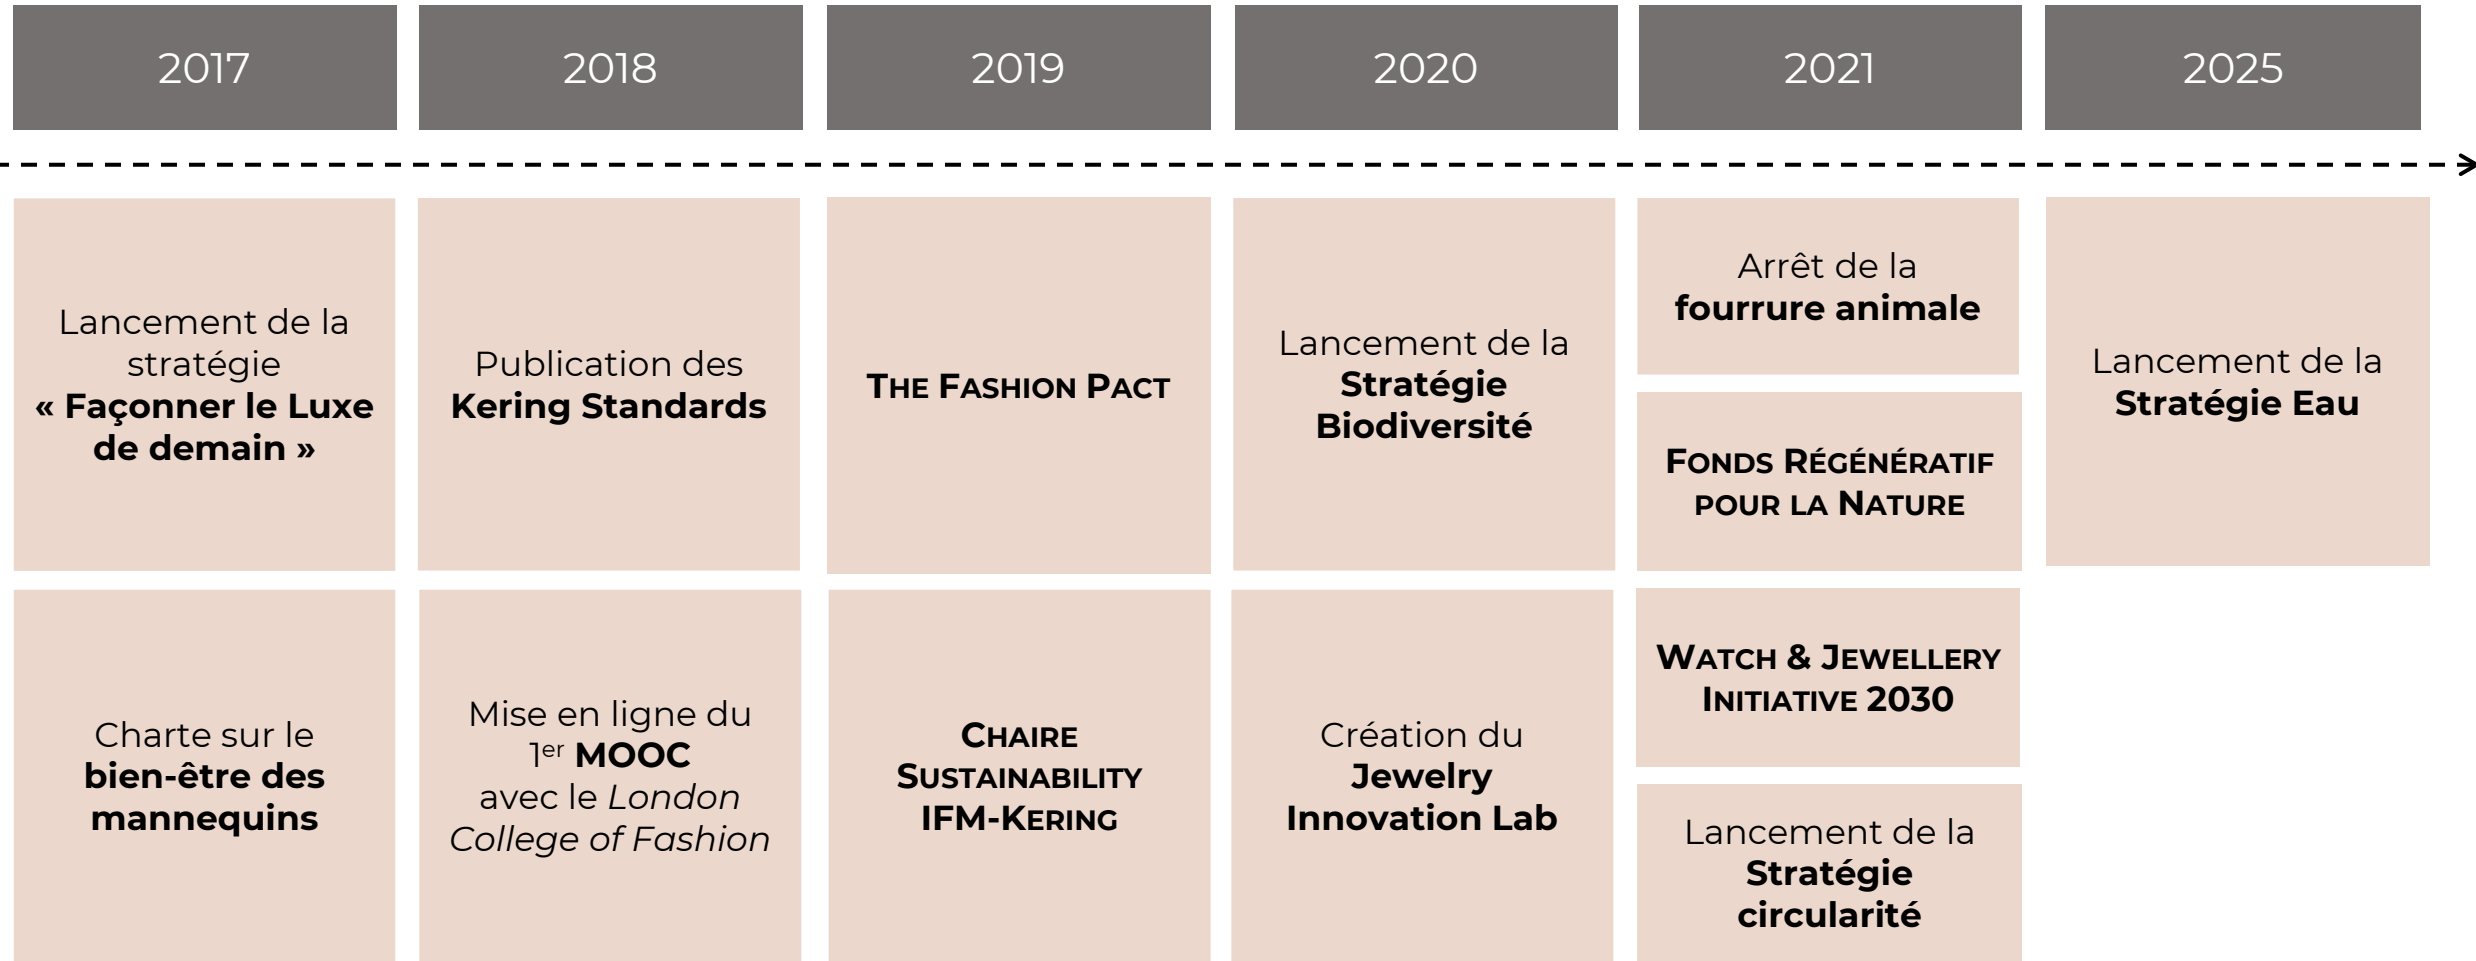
2017

2018

2019

2020

2021

2025

Lancement de la stratégie « Façonner le Luxe de demain »

Publication des Kering Standards

THE FASHION PACT

Lancement de la Stratégie Biodiversité

Arrêt de la fourrure animale

FONDS RÉGÉNÉRATIF POUR LA NATURE

Lancement de la Stratégie Eau

Charte sur le bien-être des mannequins

Mise en ligne du 1$^{er}$ MOOC avec le London College of Fashion

CHAIRE SUSTAINABILITY IFM-KERING

Création du Jewelry Innovation Lab

WATCH & JEWELLERY INITIATIVE 2030

Lancement de la Stratégie circularité